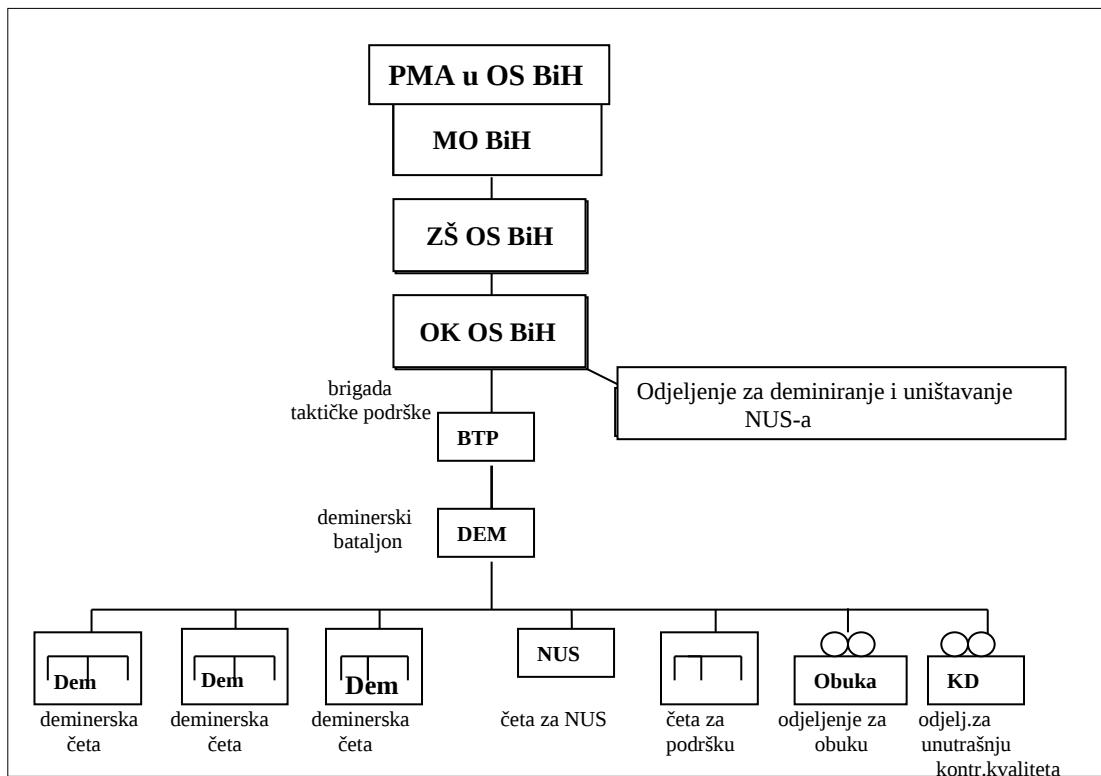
PMA u OS BiH

MO BiH

ZŠ OS BiH

OK OS BiH

Odjeljenje za deminiranje i uništavanje NUS-a

brigada taktičke podrške

BTP

deminerski bataljon

DEM

Dem

deminerska četa

Dem

deminerska četa

Dem

deminerska četa

NUS

četa za NUS

četa za podršku

Obuka

odjeljenje za obuku

KD

odjelj.za unutrašnju kontr.kvaliteta